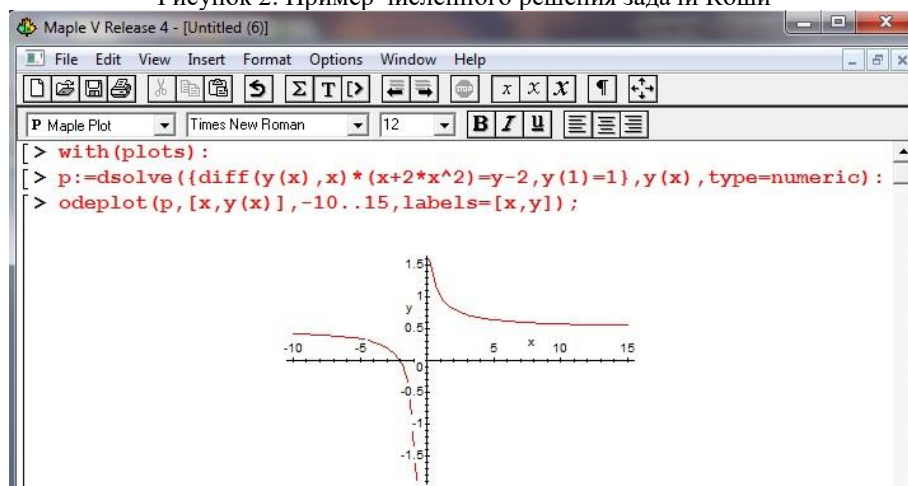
Рисунок 2. Пример численного решения задачи Коши

Maple V Release 4 - [Untitled (6)]

File Edit View Insert Format Options Window Help

P Maple Plot Times New Roman 12

> with(plots):
> p:=dsolve({diff(y(x),x)*(x+2*x^2)=y-2,y(1)=1},y(x),type=numeric):
> odeplot(p,[x,y(x)],-10..15,labels=[x,y]);

1.5
y
1
0.5
-10 -5 5 x 10 15
0
-0.5
-1
-1.5